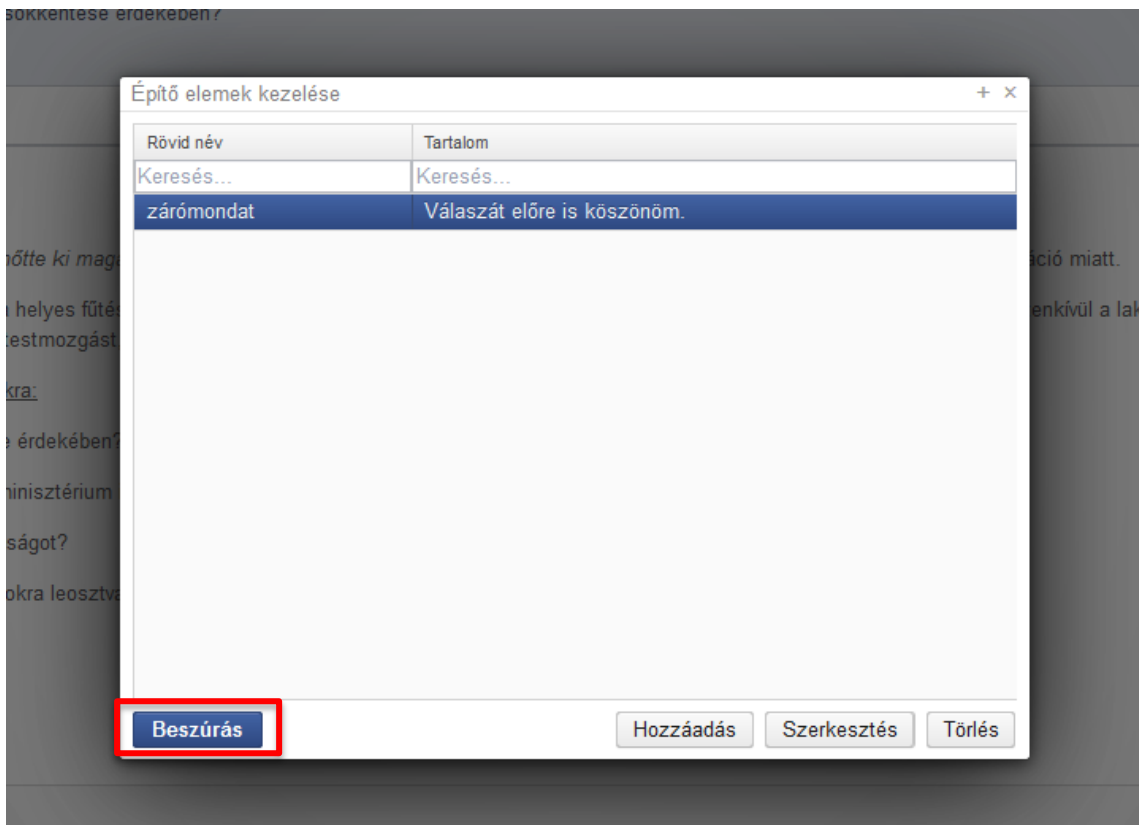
sokkentése érdekében?

Építő elemek kezelése + ×

| Rövid név | Tartalom |
|---|---|
| Keresés... | Keresés... |
| zárómondat | Válaszát előre is köszönöm. |

nőtte ki maga

 áció miatt.

helyes fűtés

enkívül a lak

testmozgást

kra:

e érdekében?

inisztérium

ságot?

okra leosztva

Beszúrás

Hozzáadás

Szerkesztés

Törlés